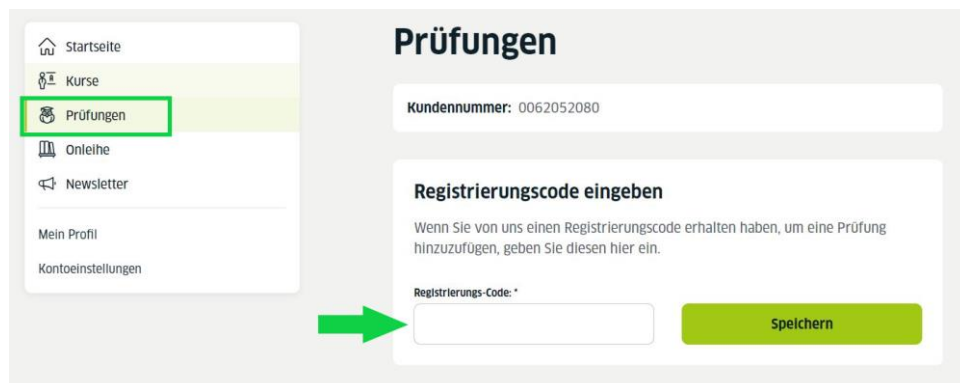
Startseite
Kurse
Prüfungen
Onleihe
Newsletter

Mein Profil
Kontoeinstellungen

Prüfungen

Kundennummer: 0062052080

Registrierungscode eingeben

Wenn Sie von uns einen Registrierungscode erhalten haben, um eine Prüfung hinzuzufügen, geben Sie diesen hier ein.

Registrierungs-Code: *

Speichern